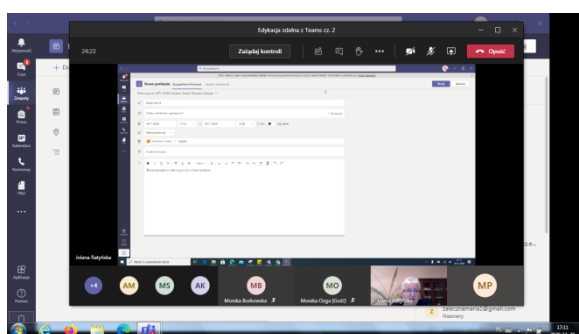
Edukacja zdalna z Teams cz. 2

26:23

Zażądaj kontroli

Opuść

Aktywność

Czat

Zespoły

Zadania

Kalendarz

Rozmowy

Pliki

Aplikacje

Pomoc

Nowe spotkanie

Jolanta Ratyńska

+4

AM

MS

AK

MB

Monika Borkowska

MO

Monika Ozga (Gość)

MP

zaleczna...@gmail.com

Nieznany